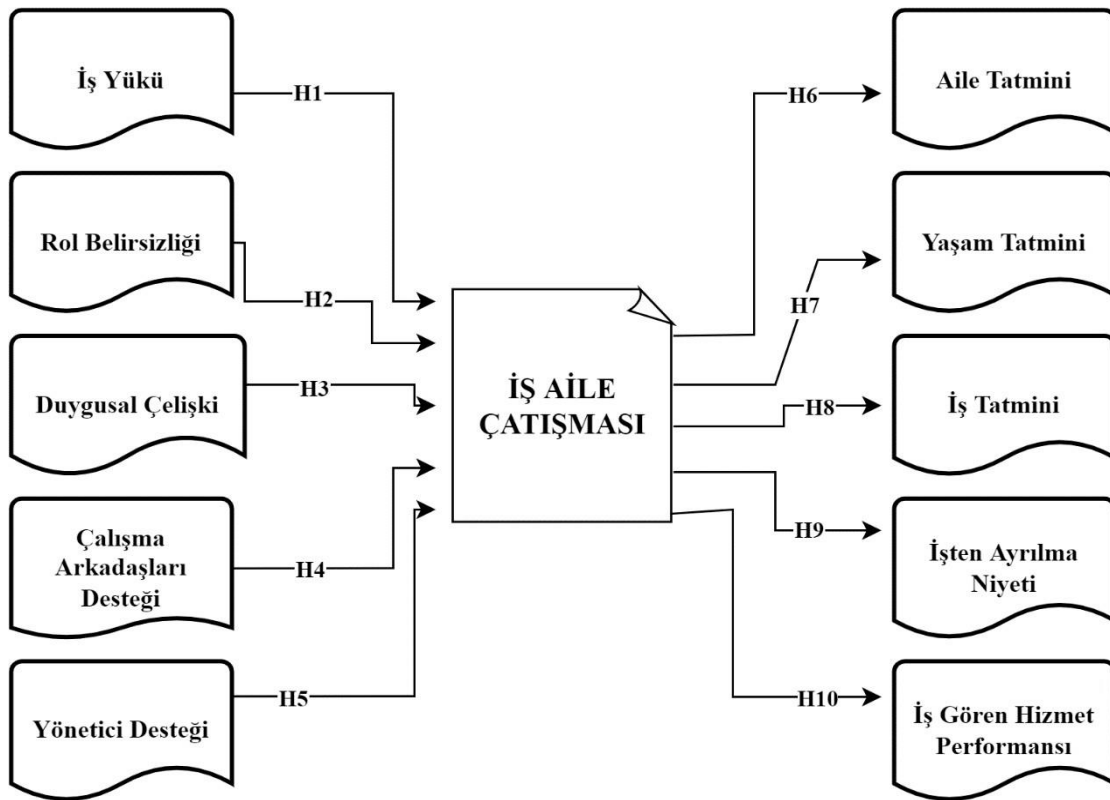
İş Yükü

H1

Rol Belirsizliği

H2

Duygusal Çelişki

H3

Çalışma Arkadaşları Desteği

H4

Yönetici Desteği

H5

İŞ AİLE ÇATIŞMASI

H6

Aile Tatmini

H7

Yaşam Tatmini

H8

İş Tatmini

H9

İşten Ayrılma Niyeti

H10

İş Gören Hizmet Performansı